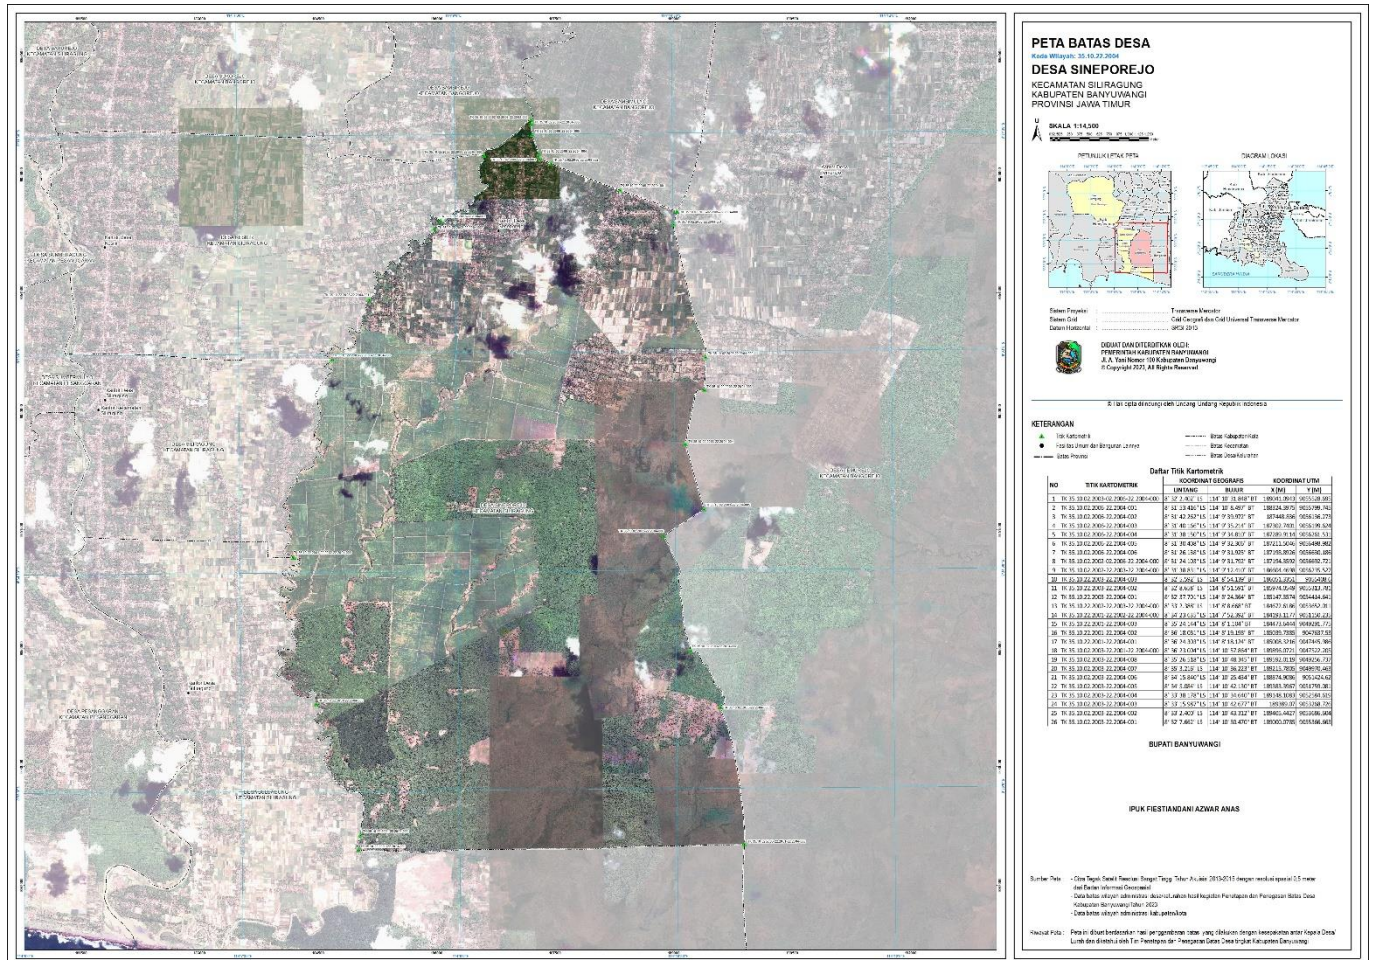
PETA BATAS DESA
Kode Wilayah: 35.10.22.2004
DESA SINEPOREJO
KECAMATAN SILIRAGUNG
KABUPATEN BANYUWANGI
PROVINSI JAWA TIMUR

SKALA 1:14,500

PETUNJUK LETAK PETA

DIAGRAM LOKASI

Sistem Proyeksi : Transverse Mercator
Sistem Grid : Grid Geografi dan Grid Universal Transverse Mercator
Datum Horizontal : SRGI 2013

DIBUAT DAN DITERBITKAN OLEH:
PEMERINTAH KABUPATEN BANYUWANGI
Jl. A. Yani Nomor 100 Kabupaten Banyuwangi
© Copyright 2023, All Rights Reserved

Hak cipta dilindungi oleh Undang Undang Republik Indonesia

KETERANGAN
Titik Kartometrik
Fasilitas Umum dan Bangunan Lainnya
Batas Provinsi
Batas Kabupaten/Kota
Batas Kecamatan
Batas Desa/Kelurahan

Daftar Titik Kartometrik

| NO | TITIK KARTOMETRIK | KOORDINAT GEOGRAFIS LINTANG | KOORDINAT GEOGRAFIS BUJUR | KOORDINAT UTM X [M] | KOORDINAT UTM Y [M] |
|---|---|---|---|---|---|
| 1 | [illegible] | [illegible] | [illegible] | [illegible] | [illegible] |
| 2 | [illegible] | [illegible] | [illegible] | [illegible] | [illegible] |
| 3 | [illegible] | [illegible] | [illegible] | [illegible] | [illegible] |
| 4 | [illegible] | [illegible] | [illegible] | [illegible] | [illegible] |
| 5 | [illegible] | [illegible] | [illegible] | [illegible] | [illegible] |
| 6 | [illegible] | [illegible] | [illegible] | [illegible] | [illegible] |
| 7 | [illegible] | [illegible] | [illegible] | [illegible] | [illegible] |
| 8 | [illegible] | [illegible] | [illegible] | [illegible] | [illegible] |
| 9 | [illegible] | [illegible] | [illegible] | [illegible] | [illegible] |
| 10 | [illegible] | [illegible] | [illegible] | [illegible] | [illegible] |
| 11 | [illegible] | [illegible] | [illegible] | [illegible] | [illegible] |
| 12 | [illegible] | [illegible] | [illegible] | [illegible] | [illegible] |
| 13 | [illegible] | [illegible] | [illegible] | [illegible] | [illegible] |
| 14 | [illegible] | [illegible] | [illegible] | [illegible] | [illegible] |
| 15 | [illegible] | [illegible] | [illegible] | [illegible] | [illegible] |
| 16 | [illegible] | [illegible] | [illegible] | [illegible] | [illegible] |
| 17 | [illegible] | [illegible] | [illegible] | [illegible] | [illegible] |
| 18 | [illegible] | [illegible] | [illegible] | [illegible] | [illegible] |
| 19 | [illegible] | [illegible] | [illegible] | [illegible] | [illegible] |
| 20 | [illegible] | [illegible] | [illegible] | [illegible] | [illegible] |
| 21 | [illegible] | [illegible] | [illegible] | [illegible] | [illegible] |
| 22 | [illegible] | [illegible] | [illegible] | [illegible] | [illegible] |
| 23 | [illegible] | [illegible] | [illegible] | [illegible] | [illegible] |
| 24 | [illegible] | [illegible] | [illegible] | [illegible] | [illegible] |
| 25 | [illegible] | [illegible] | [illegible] | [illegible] | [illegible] |
| 26 | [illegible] | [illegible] | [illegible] | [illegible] | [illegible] |

BUPATI BANYUWANGI

IPUK FIESTIANDANI AZWAR ANAS

Sumber Peta : - Citra Tegak Satelit Resolusi Sangat Tinggi Tahun Akuisisi 2013-2015 dengan resolusi spasial 0,5 meter dari Badan Informasi Geospasial
- Data batas wilayah administrasi desa/kelurahan hasil Kegiatan Penetapan dan Penegasan Batas Desa Kabupaten Banyuwangi Tahun 2023
- Data batas wilayah administrasi kabupaten/kota

Riwayat Peta : Peta ini dibuat berdasarkan hasil penggambaran batas yang disepakati dengan kesepakatan antar Kepala Desa/Lurah dan diteliti oleh Tim Penetapan dan Penegasan Batas Desa tingkat Kabupaten Banyuwangi